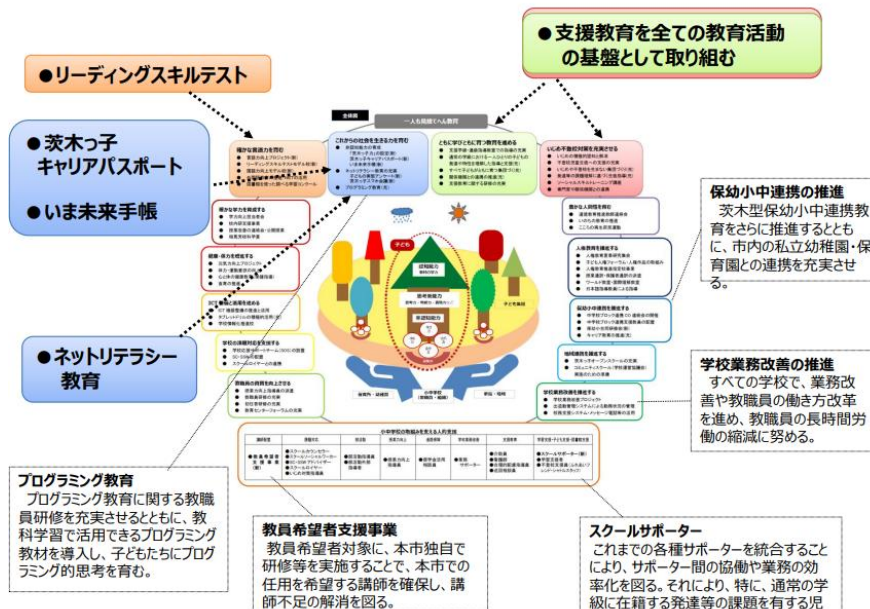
●支援教育を全ての教育活動の基盤として取り組む

●リーディングスキルテスト

●茨木っ子キャリアパスポート

●いま未来手帳

●ネットリテラシー教育

全体図

一人も見捨てへん教育

保幼小中連携の推進
茨木型保幼小中連携教育をさらに推進するとともに、市内の私立幼稚園・保育園との連携を充実させる。

学校業務改善の推進
すべての学校で、業務改善や教職員の働き方改革を進め、教職員の長時間労働の縮減に努める。

プログラミング教育
プログラミング教育に関する教職員研修を充実させるとともに、教科学習で活用できるプログラミング教材を導入し、子どもたちにプログラミング的思考を育む。

教員希望者支援事業
教員希望者対象に、本市独自で研修等を実施することで、本市での任用を希望する講師を確保し、講師不足の解消を図る。

スクールサポーター
これまでの各種サポーターを統合することにより、サポーター間の協働や業務の効率化を図る。それにより、特に、通常の学級に在籍する発達等の課題を有する児